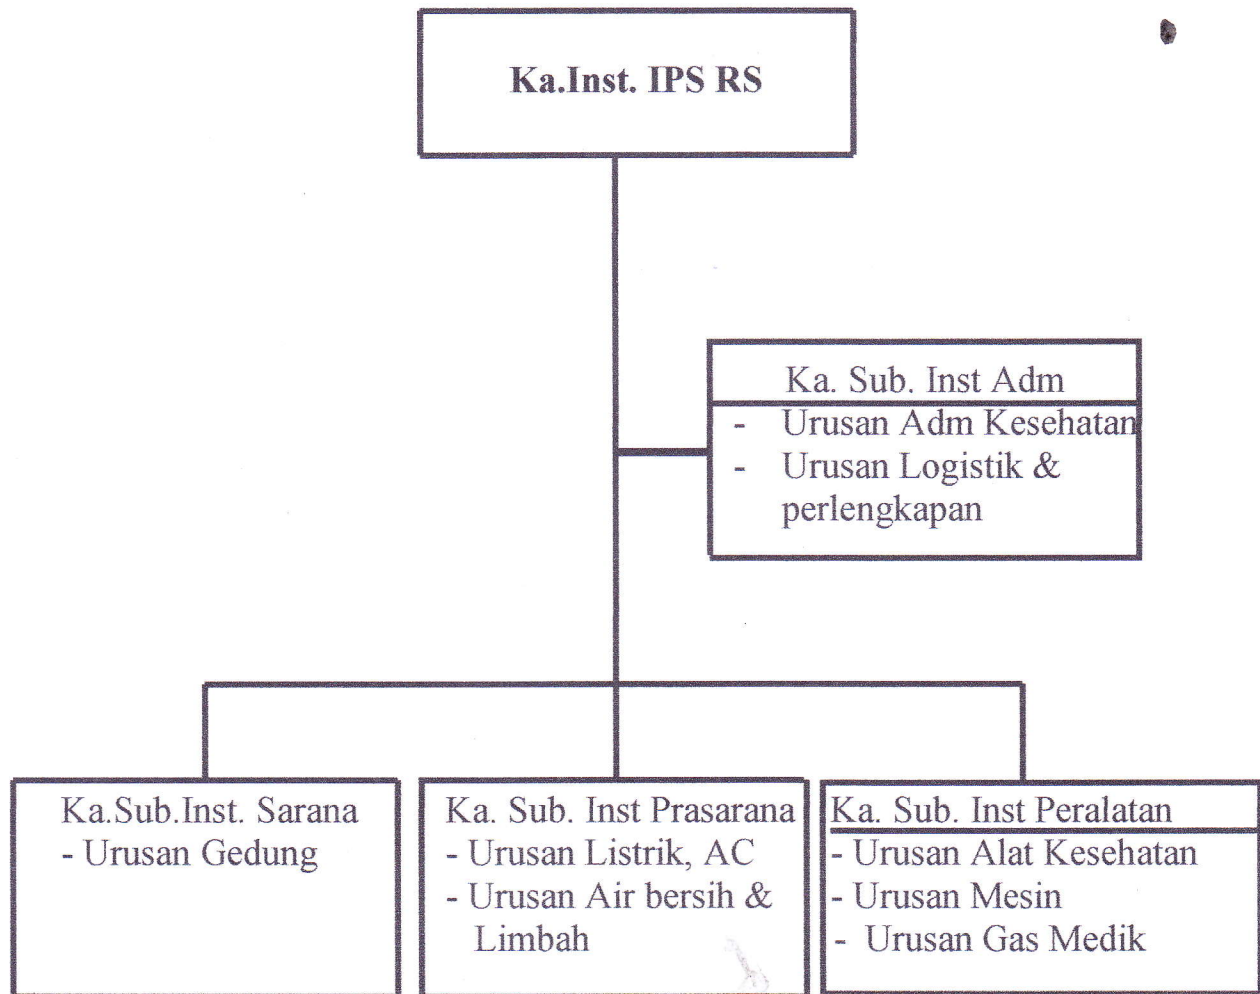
Ka.Inst. IPS RS

Ka. Sub. Inst Adm
- Urusan Adm Kesehatan
- Urusan Logistik & perlengkapan

Ka.Sub.Inst. Sarana
- Urusan Gedung

Ka. Sub. Inst Prasarana
- Urusan Listrik, AC
- Urusan Air bersih & Limbah

Ka. Sub. Inst Peralatan
- Urusan Alat Kesehatan
- Urusan Mesin
- Urusan Gas Medik